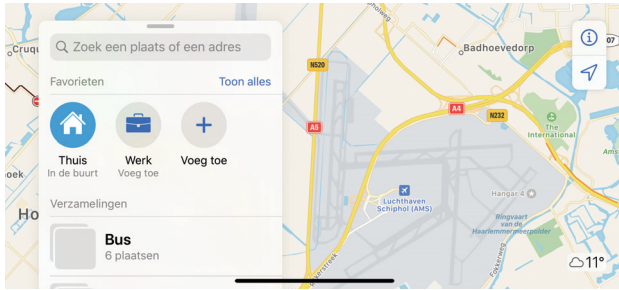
Zoek een plaats of een adres
Favorieten
Toon alles
Thuis
In de buurt
Werk
Voeg toe
Voeg toe
Verzamelingen
Bus
6 plaatsen
Cruqu
oek
Ho
N520
A5
A4
N232
Badhoevedorp
The International
Luchthaven Schiphol (AMS)
Hangar 4
Ringvaart van de Haarlemmermeerpolder
11°